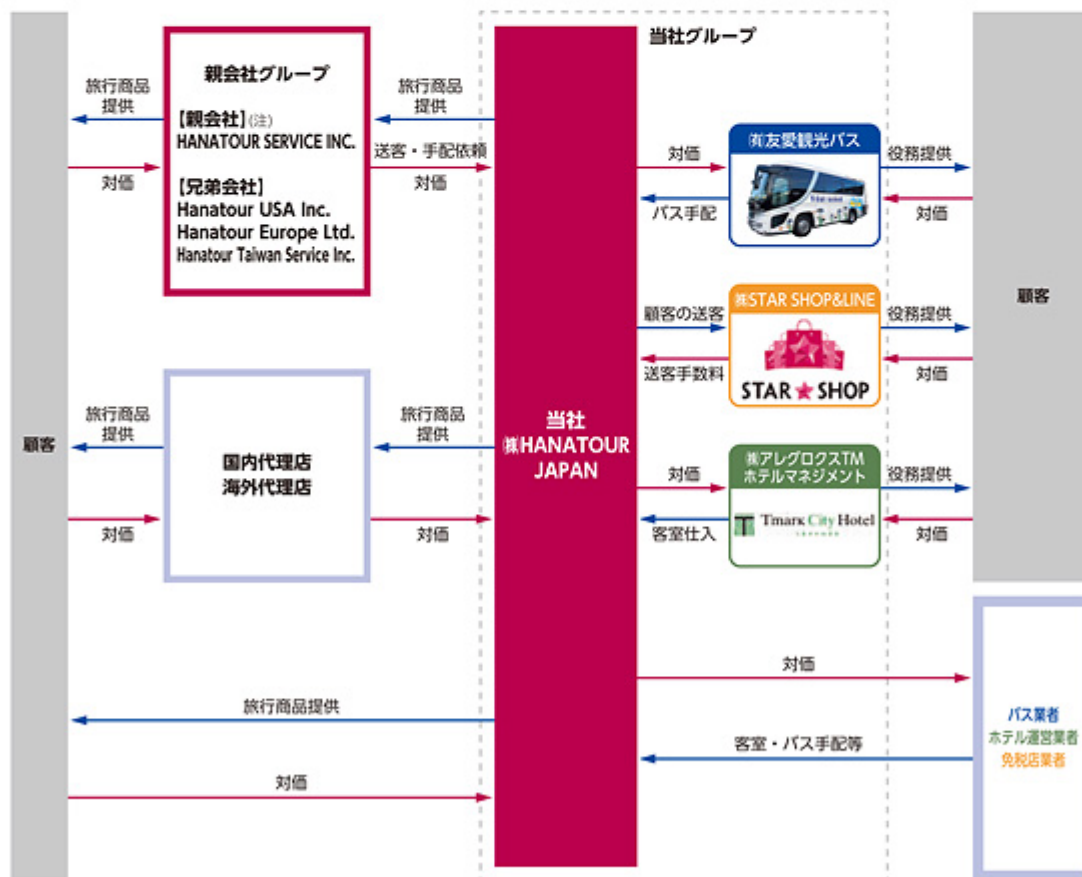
当社グループ

旅行商品提供

対価

親会社グループ

【親会社】(注)
HANATOUR SERVICE INC.

【兄弟会社】
Hanatour USA Inc.
Hanatour Europe Ltd.
Hanatour Taiwan Service Inc.

旅行商品提供

送客・手配依頼

対価

対価

パス手配

㈲友愛観光バス

役務提供

対価

顧客の送客

送客手数料

㈱STAR SHOP&LINE

STAR SHOP

役務提供

対価

顧客

顧客

旅行商品提供

対価

国内代理店
海外代理店

旅行商品提供

対価

当社
㈱HANATOUR JAPAN

対価

客室仕入

㈱アレグロクスTM
ホテルマネジメント

Tmark City Hotel

役務提供

対価

対価

旅行商品提供

客室・バス手配等

対価

バス業者
ホテル運営業者
免税店業者